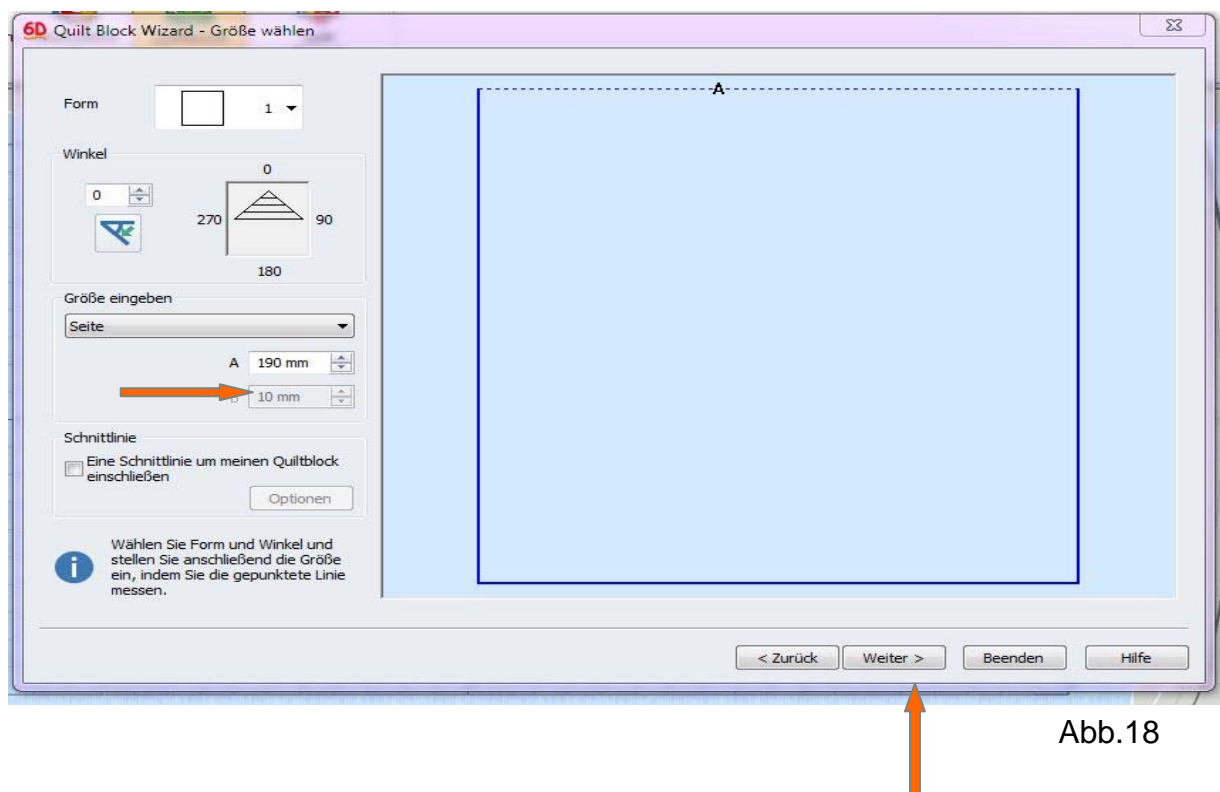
6D Quilt Block Wizard - Größe wählen

Form 1

Winkel

0

0

270 90

180

Größe eingeben

Seite

A 190 mm

10 mm

Schnittlinie

Eine Schnittlinie um meinen Quiltblock einschließen

Optionen

Wählen Sie Form und Winkel und stellen Sie anschließend die Größe ein, indem Sie die gepunktete Linie messen.

A

< Zurück Weiter > Beenden Hilfe

Abb.18